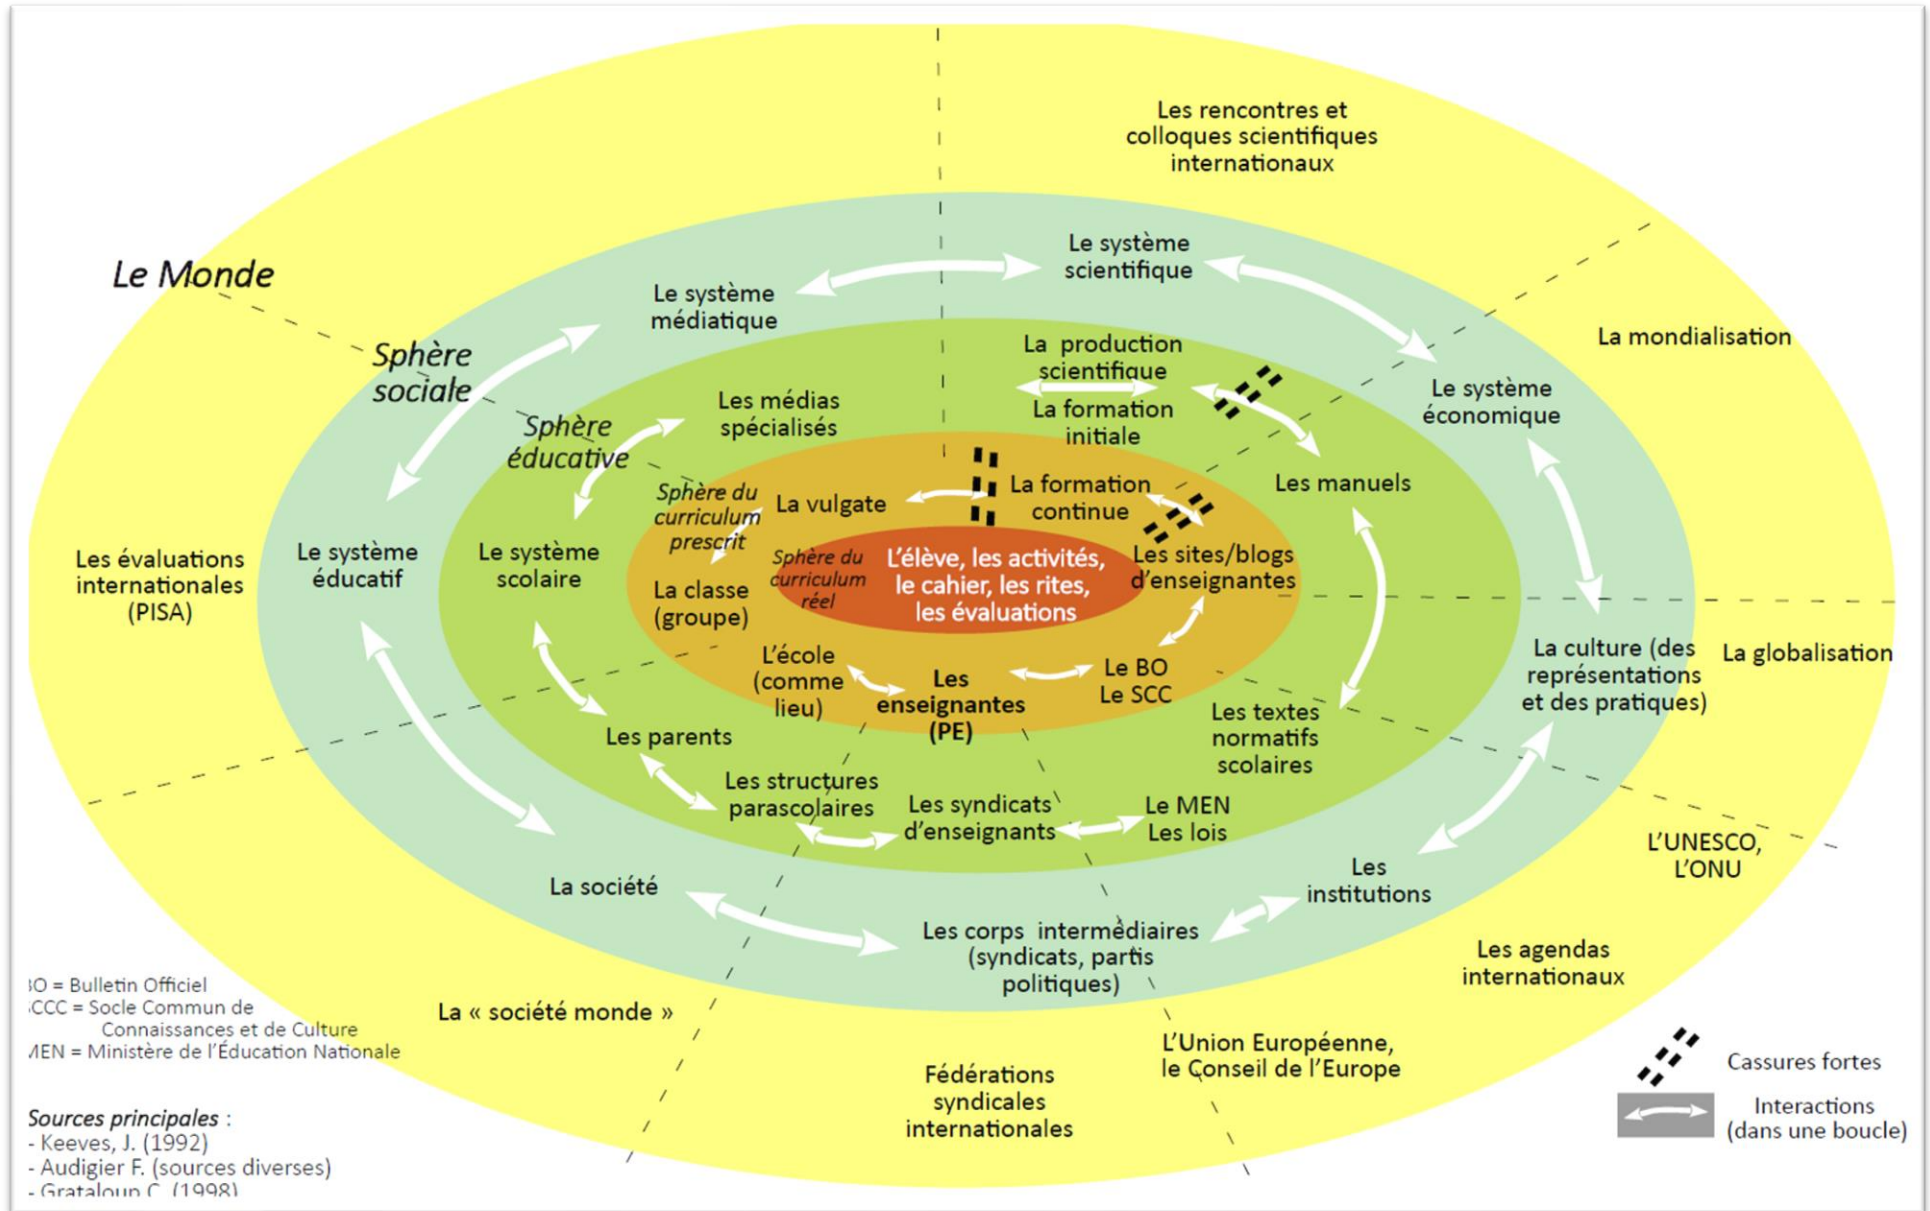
Les rencontres et colloques scientifiques internationaux

Le Monde

Le système scientifique

Le système médiatique

La mondialisation

Sphère sociale

La production scientifique

La formation initiale

Le système économique

Les médias spécialisés

Sphère éducative

Les manuels

Sphère du curriculum prescrit

La vulgate

La formation continue

Les évaluations internationales (PISA)

Le système éducatif

Le système scolaire

Sphère du curriculum réel

L'élève, les activités, le cahier, les rites, les évaluations

Les sites/blogs d'enseignantes

La classe (groupe)

La culture (des représentations et des pratiques)

La globalisation

L'école (comme lieu)

Les enseignantes (PE)

Le BO Le SCC

Les textes normatifs scolaires

Les parents

Les structures parascolaires

Les syndicats d'enseignants

Le MEN Les lois

L'UNESCO, L'ONU

Les institutions

La société

Les corps intermédiaires (syndicats, partis politiques)

Les agendas internationaux

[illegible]O = Bulletin Officiel
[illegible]CCC = Socle Commun de Connaissances et de Culture
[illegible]MEN = Ministère de l'Éducation Nationale

La « société monde »

L'Union Européenne, le Conseil de l'Europe

Fédérations syndicales internationales

Cassures fortes

Interactions (dans une boucle)

Sources principales :
- Keeves, J. (1992)
- Audigier F. (sources diverses)
- Grataloup C. (1998)